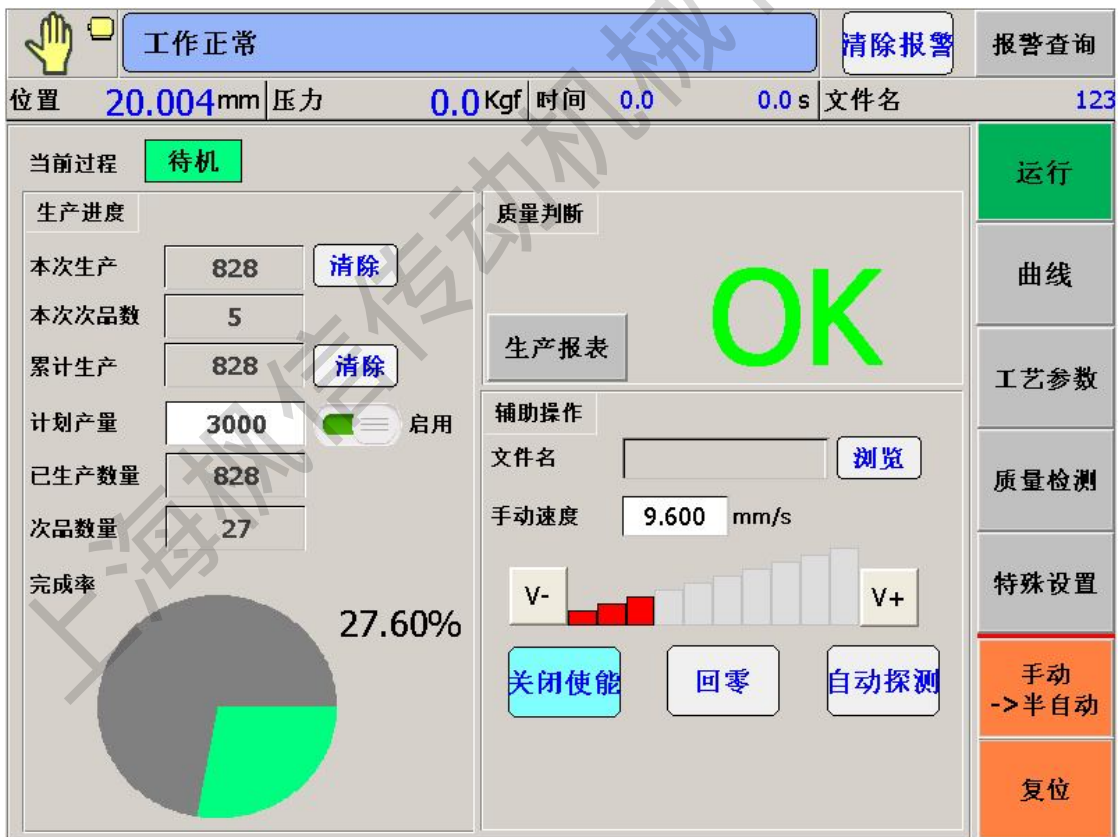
工作正常

清除报警

报警查询

位置 20.004mm 压力 0.0Kgf 时间 0.0 0.0s 文件名 123

当前过程 待机

运行

生产进度

质量判断

曲线

本次生产 828 清除

本次次品数 5

OK

累计生产 828 清除

生产报表

工艺参数

计划产量 3000 启用

辅助操作

已生产数量 828

文件名 浏览

质量检测

次品数量 27

手动速度 9.600 mm/s

完成率

特殊设置

V-

V+

27.60%

关闭使能

回零

自动探测

手动 ->半自动

复位

上海枫信传动机械